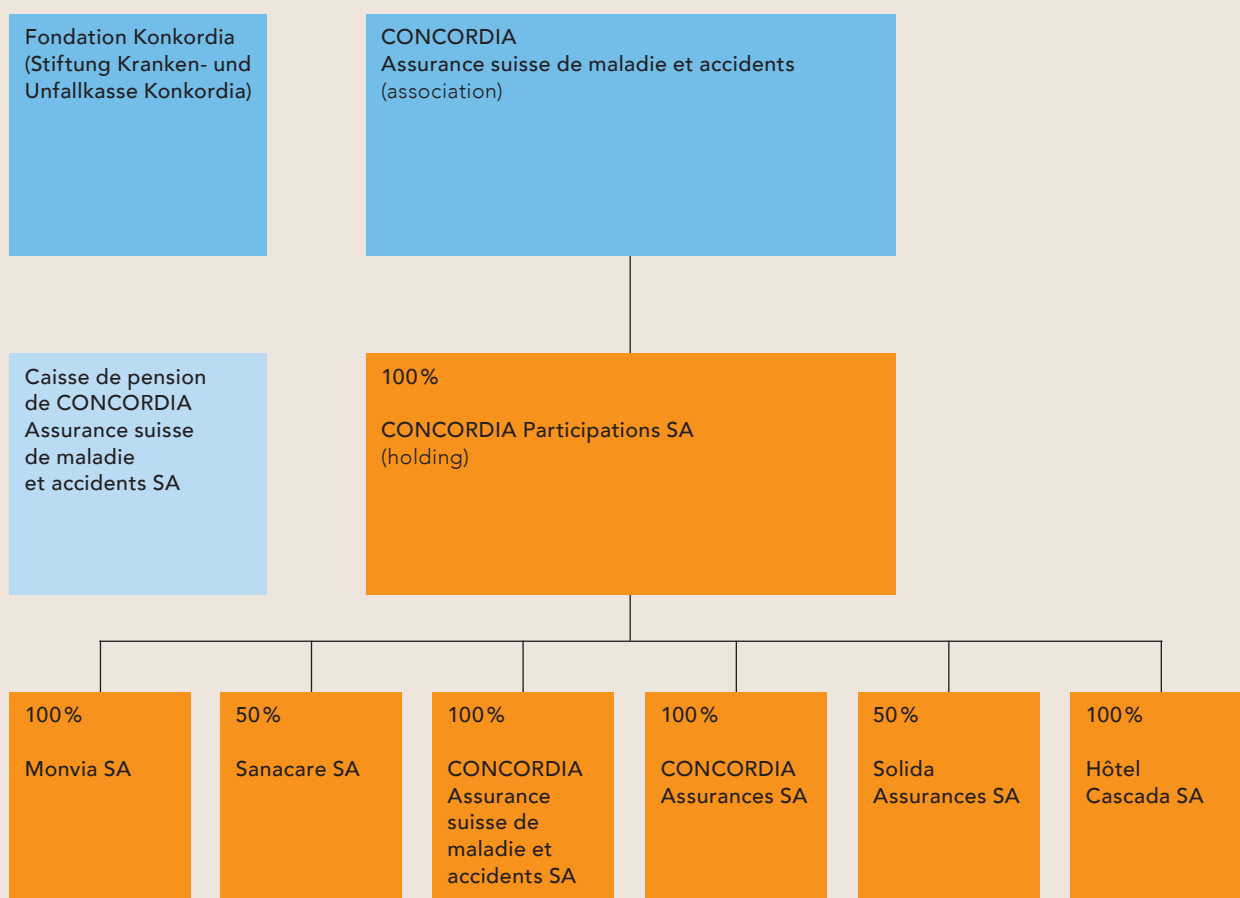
Fondation Konkordia (Stiftung Kranken- und Unfallkasse Konkordia)

CONCORDIA
Assurance suisse de maladie et accidents
(association)

Caisse de pension de CONCORDIA Assurance suisse de maladie et accidents SA

100%

CONCORDIA Participations SA
(holding)

100%

Monvia SA

50%

Sanacare SA

100%

CONCORDIA Assurance suisse de maladie et accidents SA

100%

CONCORDIA Assurances SA

50%

Solida Assurances SA

100%

Hôtel Cascada SA